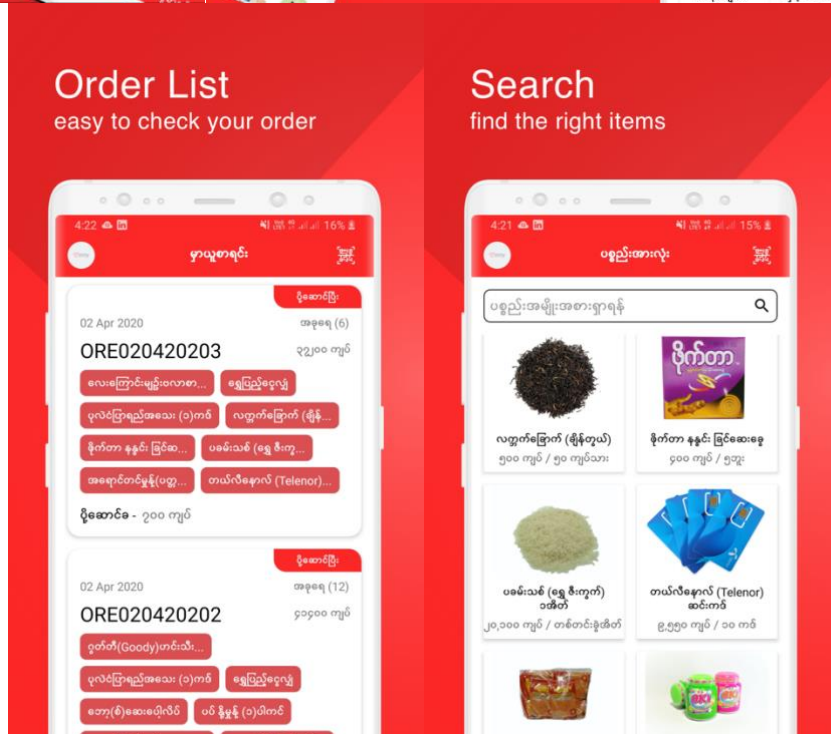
Order List
easy to check your order

4:22 16%

မှာယူစာရင်း

ပို့ဆောင်ပြီး

02 Apr 2020

အခုရေ (6)

ORE020420203

၃၃၂၀၀ ကျပ်

လေးကြောင်းမျဥ်းဝလာစာ...

ရွှေပြည့်ငွေလျှံ

ပုလဲပြာရည်အသေး (၁)ကဒ်

လက်ဖက်ခြောက် (ချိန်...

ဖိုက်တာ နနွင်း ခြင်ဆေ...

ပဆန်းသစ် (ရွှေ ဧည့်ကူ...

အရောင်တင်မှုန့်(ပတ္တ...

တယ်လီနောလ် (Telenor)...

ပို့ဆောင်ခ - ၇၀၀ ကျပ်

ပို့ဆောင်ပြီး

02 Apr 2020

အခုရေ (12)

ORE020420202

၆၁၄၀၀ ကျပ်

ဂွတ်တီ(Goody)တင်းသီး...

ပုလဲပြာရည်အသေး (၁)ကဒ်

ရွှေပြည့်ငွေလျှံ

ဘော(စ်)ဆေးပေါင်လိပ်

ပင် နို့မှုန့် (၁)ပါကင်

Search
find the right items

4:21 15%

ပစ္စည်းအားလုံး

ပစ္စည်းအမျိုးအစားရှာရန်

လက်ဖက်ခြောက် (ချိန်တွယ်)
၅၀၀ ကျပ် / ၅၀ ကျပ်သား

ဖိုက်တာ နနွင်း ခြင်ဆေးခွေ
၄၀၀ ကျပ် / ၅ဘူး

ပဆန်းသစ် (ရွှေ ဧည့်ကူ) ၁အိတ်
၂၀,၁၀၀ ကျပ် / တစ်တင်းခွဲအိတ်

တယ်လီနောလ် (Telenor) ဆင်းကဒ်
၉,၅၅၀ ကျပ် / ၁၀ ကဒ်